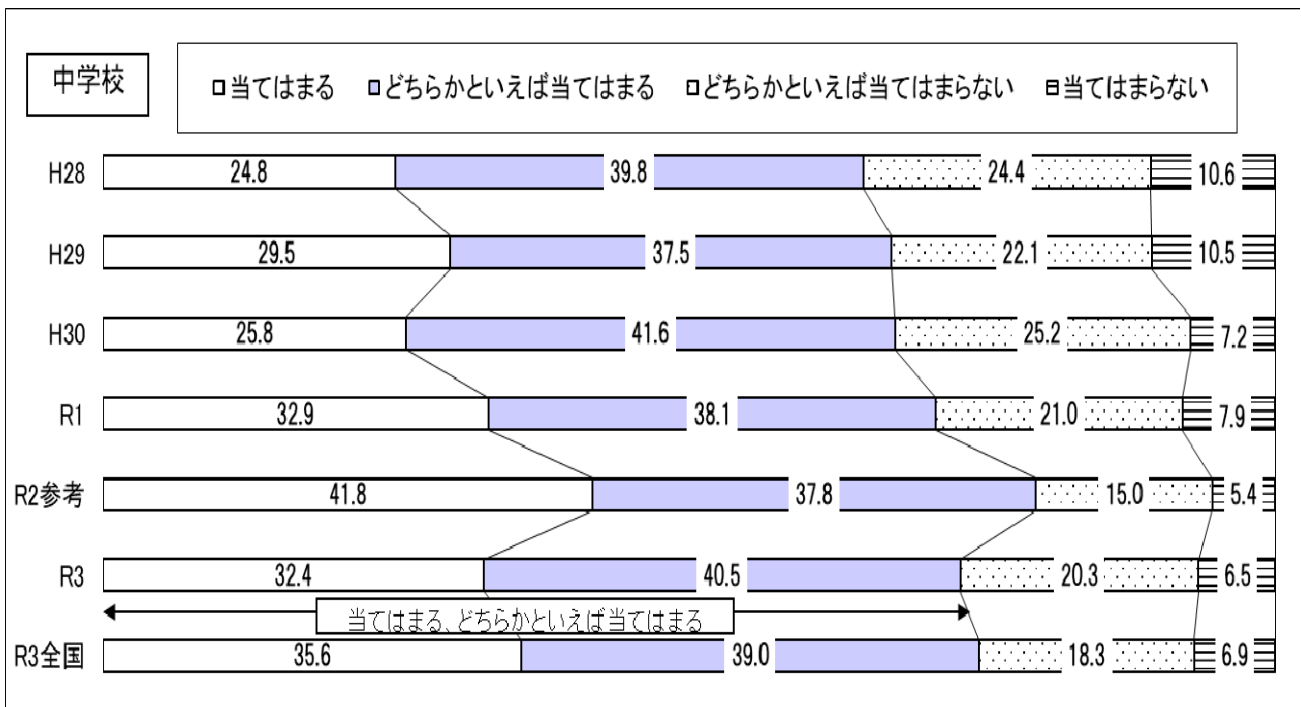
中学校

当てはまる どちらかといえば当てはまる どちらかといえば当てはまらない 当てはまらない

| | 当てはまる | どちらかといえば当てはまる | どちらかといえば当てはまらない | 当てはまらない |
|---|---|---|---|---|
| H28 | 24.8 | 39.8 | 24.4 | 10.6 |
| H29 | 29.5 | 37.5 | 22.1 | 10.5 |
| H30 | 25.8 | 41.6 | 25.2 | 7.2 |
| R1 | 32.9 | 38.1 | 21.0 | 7.9 |
| R2参考 | 41.8 | 37.8 | 15.0 | 5.4 |
| R3 | 32.4 | 40.5 | 20.3 | 6.5 |
| R3全国 | 35.6 | 39.0 | 18.3 | 6.9 |

当てはまる、どちらかといえば当てはまる